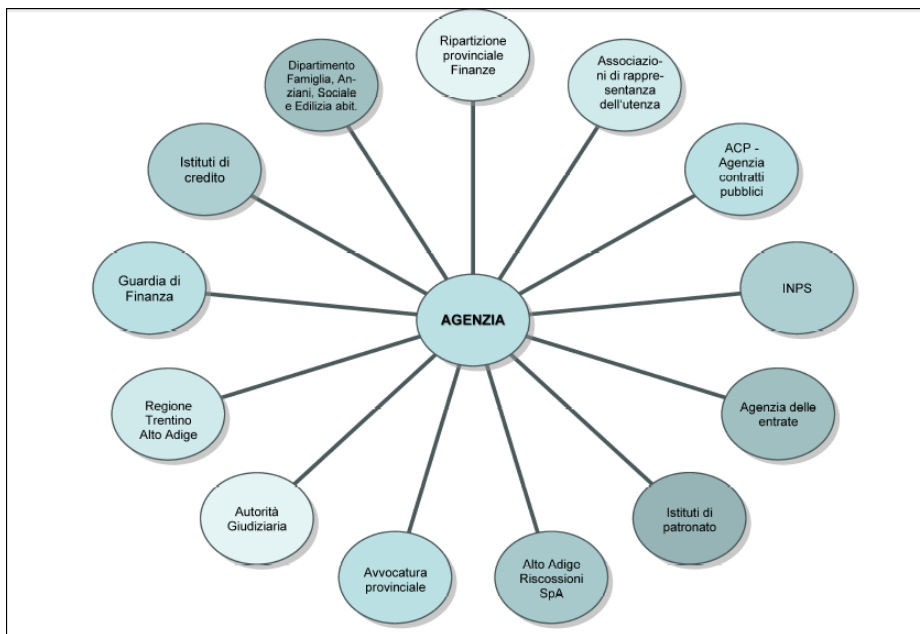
Ripartizione provinciale Finanze

Associazioni di rappresentanza dell'utenza

ACP - Agenzia contratti pubblici

INPS

Agenzia delle entrate

Istituti di patronato

Alto Adige Riscossioni SpA

Avvocatura provinciale

Autorità Giudiziaria

Regione Trentino Alto Adige

Guardia di Finanza

Istituti di credito

Dipartimento Famiglia, Anziani, Sociale e Edilizia abit.

AGENZIA